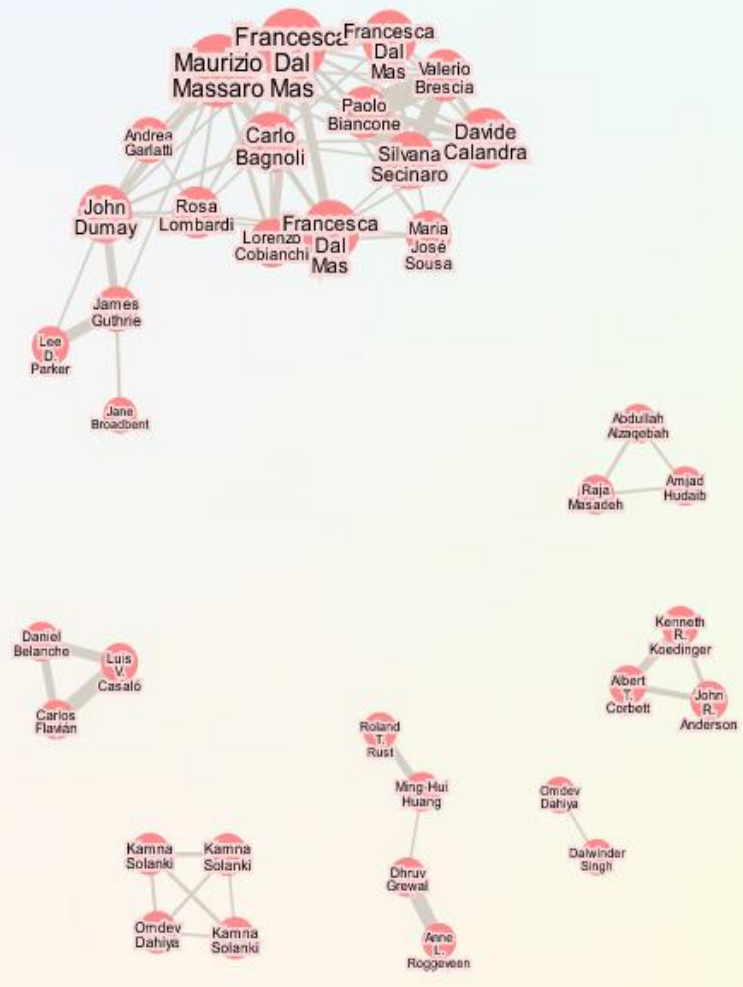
Francesca Dal Mas
Maurizio Massaro
Francesca Dal Mas
Valerio Brescia
Paolo Biancone
Andrea Garlatti
Carlo Bagnoli
Davide Calandra
Silvana Secinaro
John Dumay
Rosa Lombardi
Lorenzo Cobianchi
Francesca Dal Mas
Maria José Sousa
James Guthrie
Lee D. Parker
Jane Broadbent
Abdullah Alzaqebah
Raja Masadeh
Amjad Hudaib
Daniel Belanche
Luis V. Casaló
Carlos Flavián
Kenneth R. Koedinger
Albert T. Corbett
John R. Anderson
Roland T. Rust
Ming-Hui Huang
Omdev Dahiya
Dalwinder Singh
Kamna Solanki
Kamna Solanki
Dhruv Grewal
Omdev Dahiya
Kamna Solanki
Anne L. Roggeveen